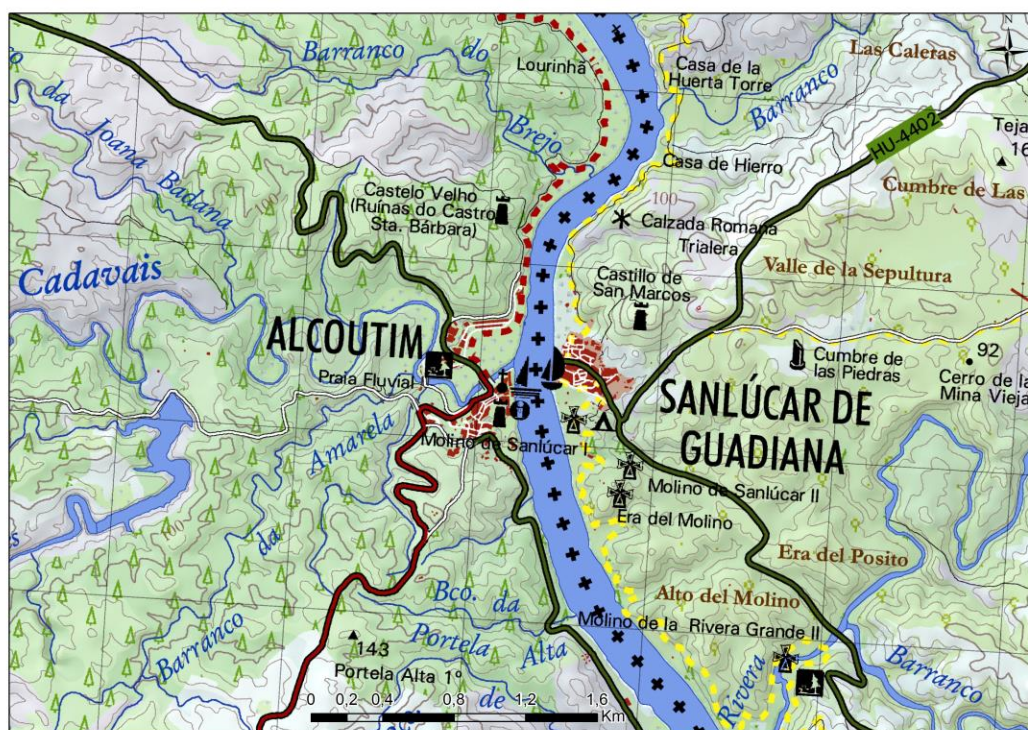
Barranco do Brejo
Lourinhã
da Joana Badana
Casa de la Huerta Torre
Las Caleras
Barranco
HU-4402
Teja
16
Casa de Hierro
Cumbre de Las
100
Castelo Velho (Ruínas do Castro Sta. Bárbara)
Calzada Romana Trialera
Cadavais
Valle de la Sepultura
Castillo de San Marcos
ALCOUTIM
Cumbre de las Piedras
92
Cerro de la Mina Vieja
Praia Fluvial
SANLÚCAR DE GUADIANA
Amarela
Molino de Sanlúcar I
Molino de Sanlúcar II
Era del Molino
da
Era del Posito
100
Bco. da
Alto del Molino
Barranco
Portela Alta
Molino de la Rivera Grande II
143
Portela Alta 1º
Rivera
Barranco
de
0 0,2 0,4 0,8 1,2 1,6 Km